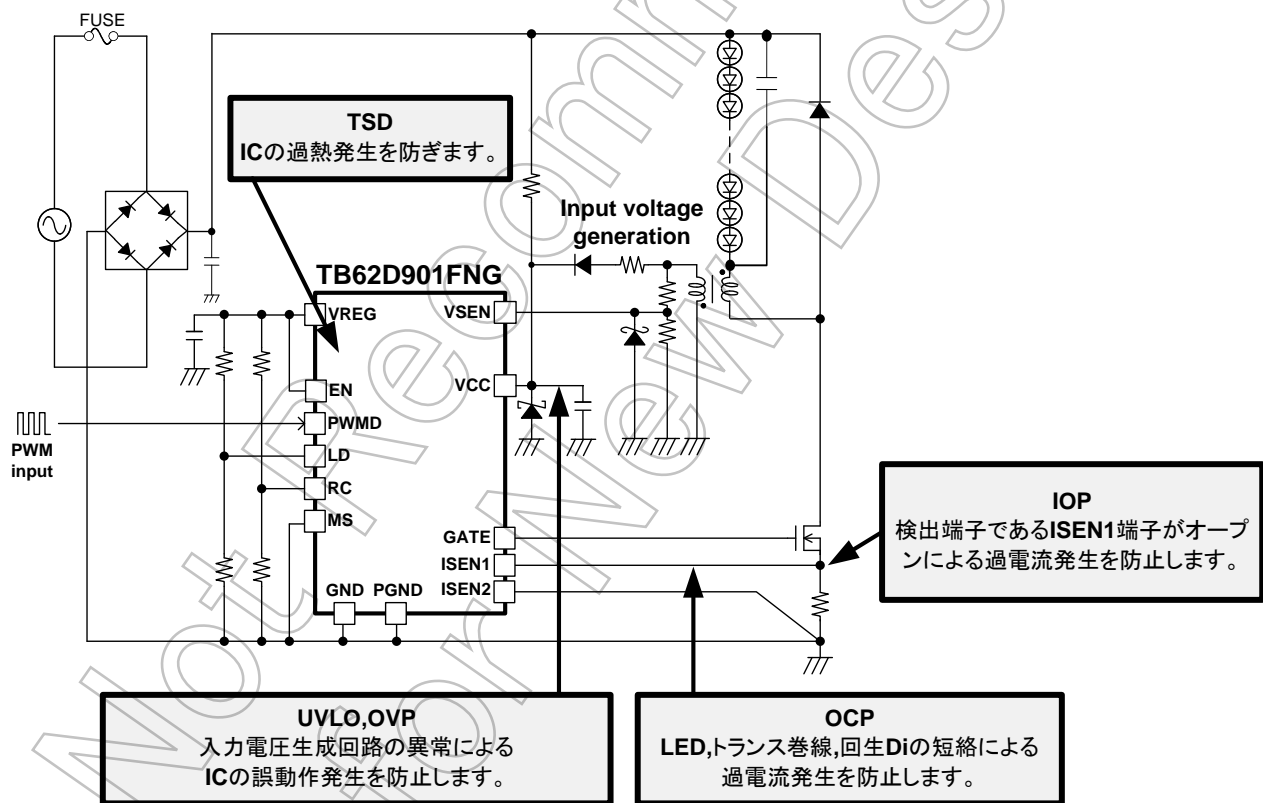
FUSE

TSD
ICの過熱発生を防ぎます。

Input voltage generation

TB62D901FNG

VREG
VSEN
EN
VCC
PWMD
PWM input
LD
RC
MS
GATE
ISEN1
ISEN2
GND
PGND

IOP
検出端子であるISEN1端子がオープンによる過電流発生を防止します。

UVLO,OVP
入力電圧生成回路の異常による
ICの誤動作発生を防止します。

OCP
LED,トランス巻線,回生Diの短絡による
過電流発生を防止します。

Not Recommended for New Design